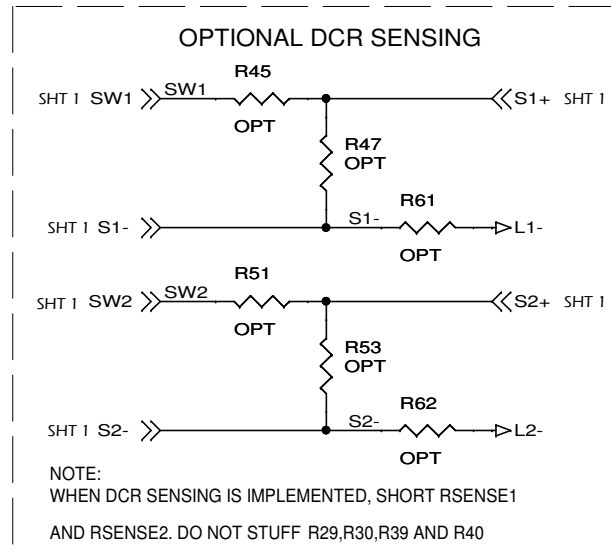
OPTIONAL DCR SENSING

SHT 1 SW1

SW1

R45

OPT

S1+ SHT 1

R47

OPT

SHT 1 S1-

S1-

R61

L1-

OPT

R51

SHT 1 SW2

SW2

OPT

S2+ SHT 1

R53

OPT

R62

SHT 1 S2-

S2-

L2-

OPT

NOTE:
WHEN DCR SENSING IS IMPLEMENTED, SHORT RSENSE1

AND RSENSE2. DO NOT STUFF R29,R30,R39 AND R40